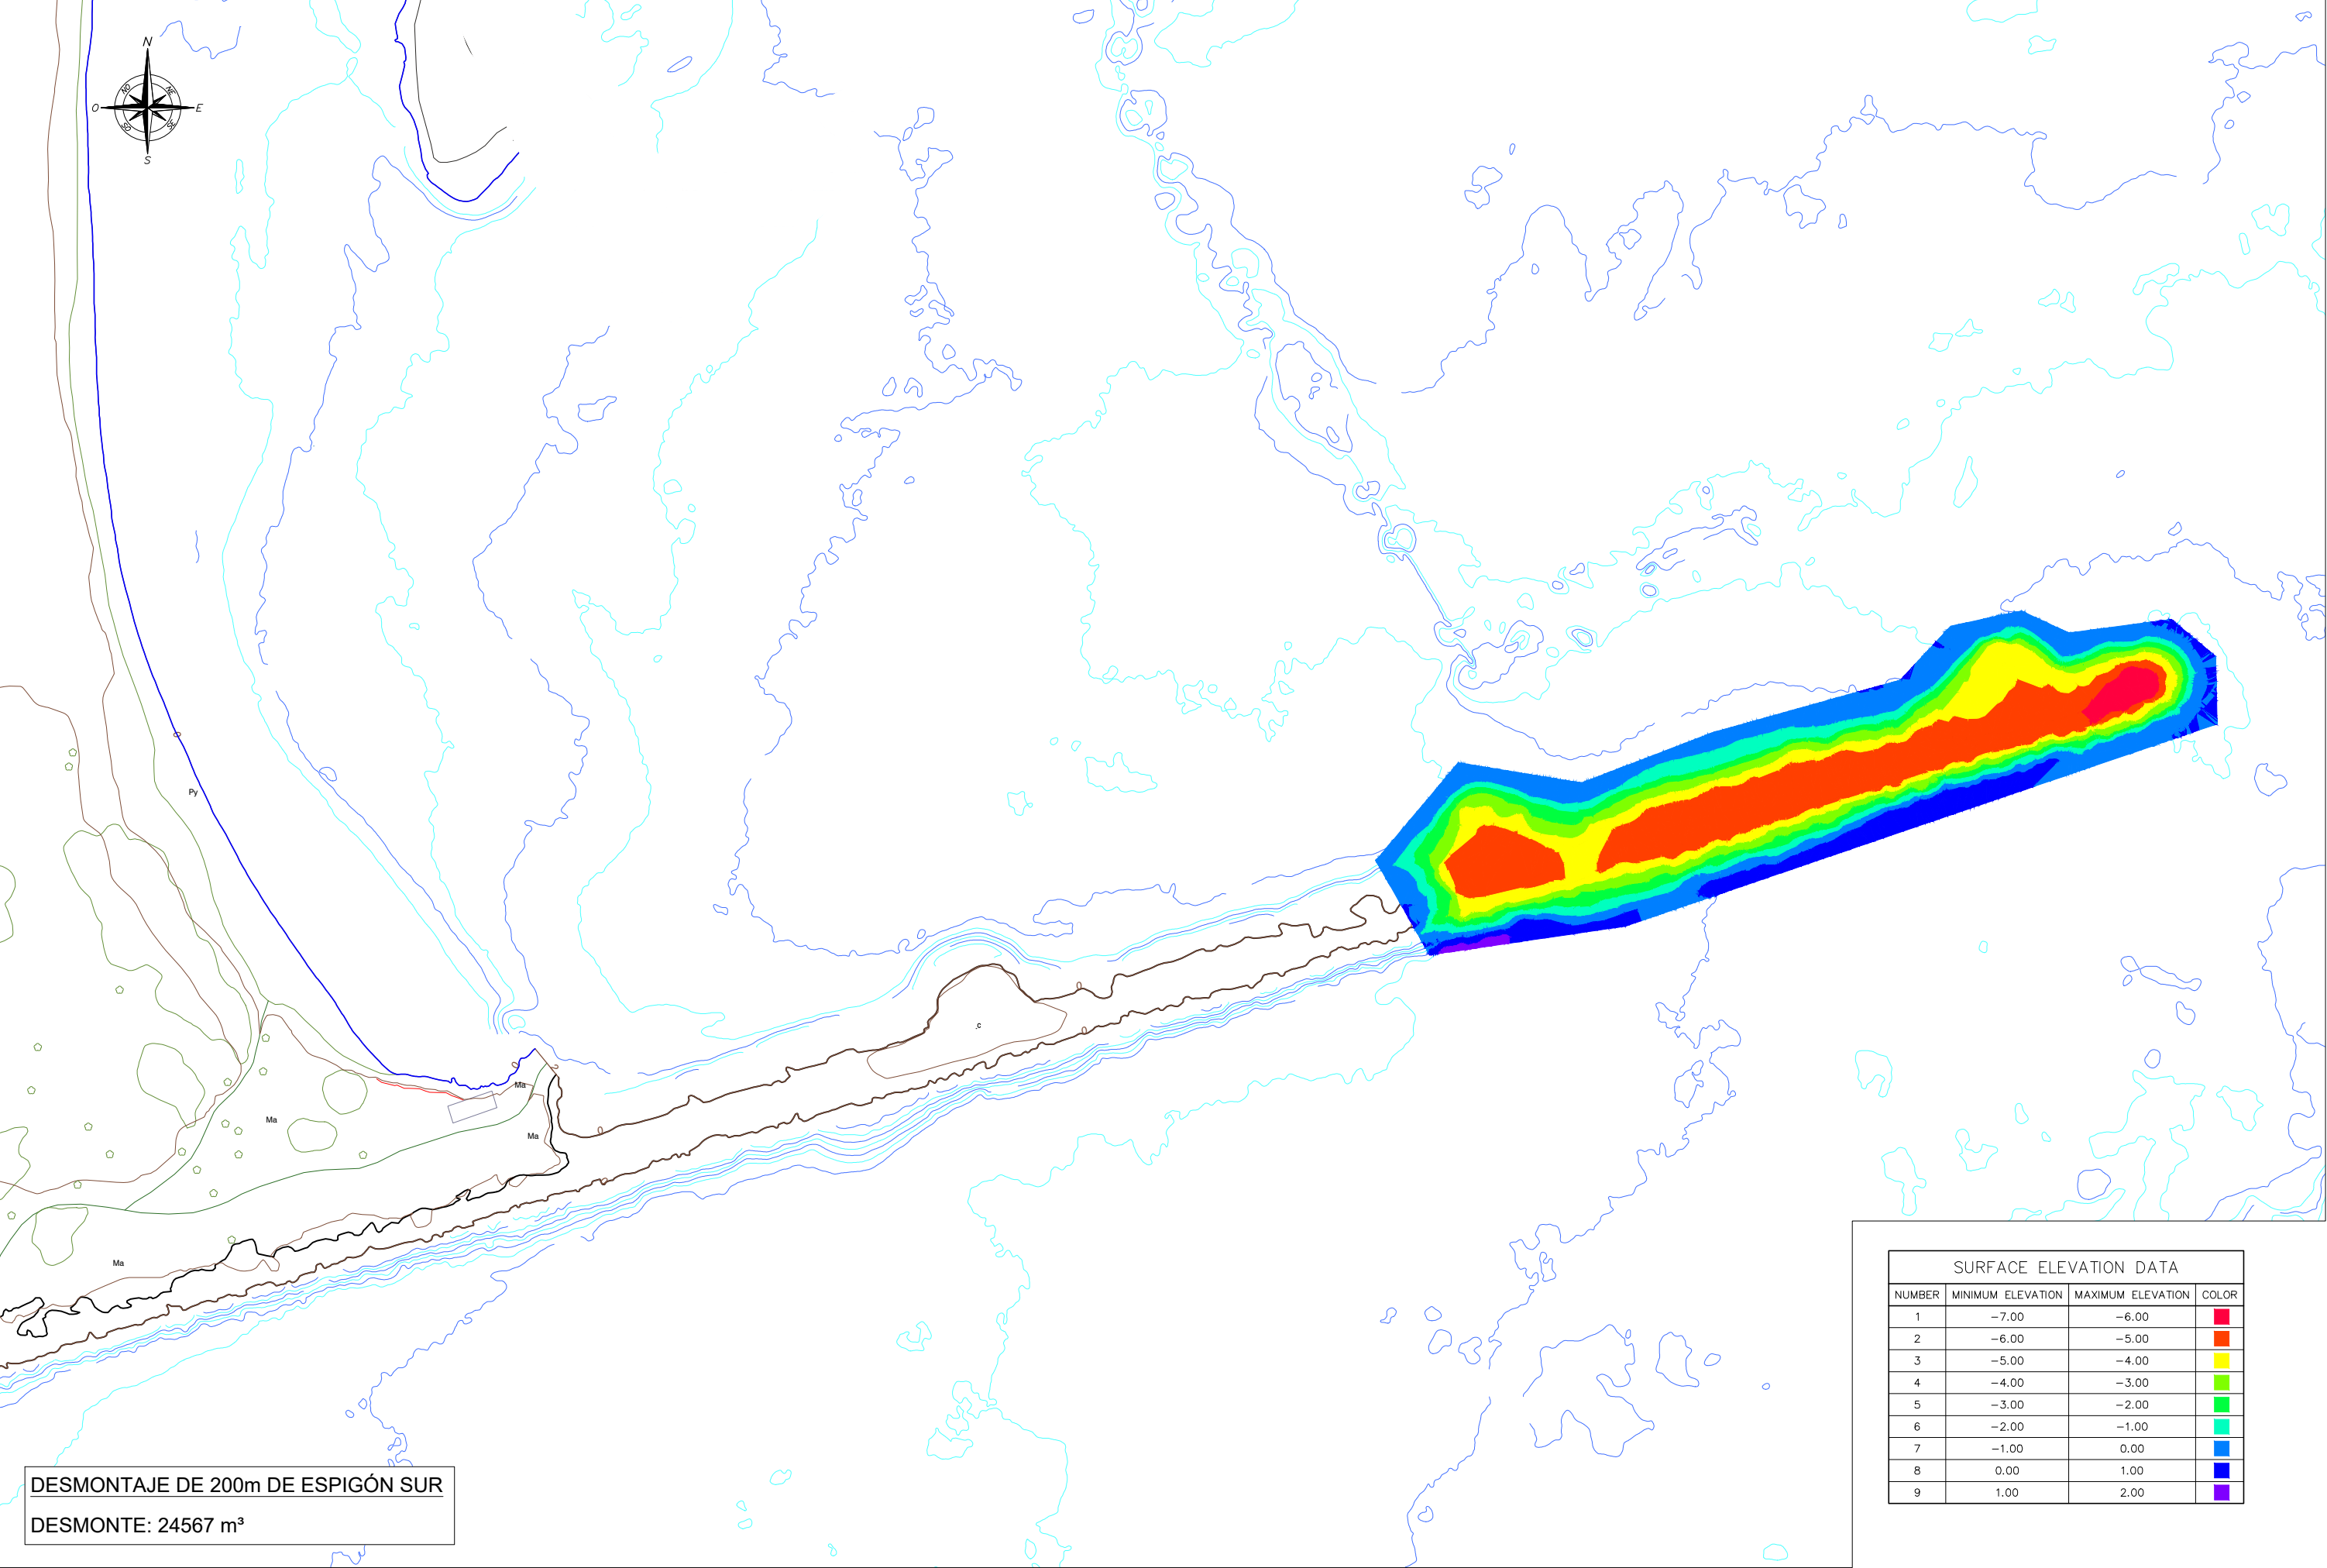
N
O
E
S
NO
NE
SO
SE

Py
Ma
Ma
Ma
Ma
c

SURFACE ELEVATION DATA

| NUMBER | MINIMUM ELEVATION | MAXIMUM ELEVATION | COLOR |
|---|---|---|---|
| 1 | −7.00 | −6.00 | |
| 2 | −6.00 | −5.00 | |
| 3 | −5.00 | −4.00 | |
| 4 | −4.00 | −3.00 | |
| 5 | −3.00 | −2.00 | |
| 6 | −2.00 | −1.00 | |
| 7 | −1.00 | 0.00 | |
| 8 | 0.00 | 1.00 | |
| 9 | 1.00 | 2.00 | |

DESMONTAJE DE 200m DE ESPIGÓN SUR

DESMONTE: 24567 m³